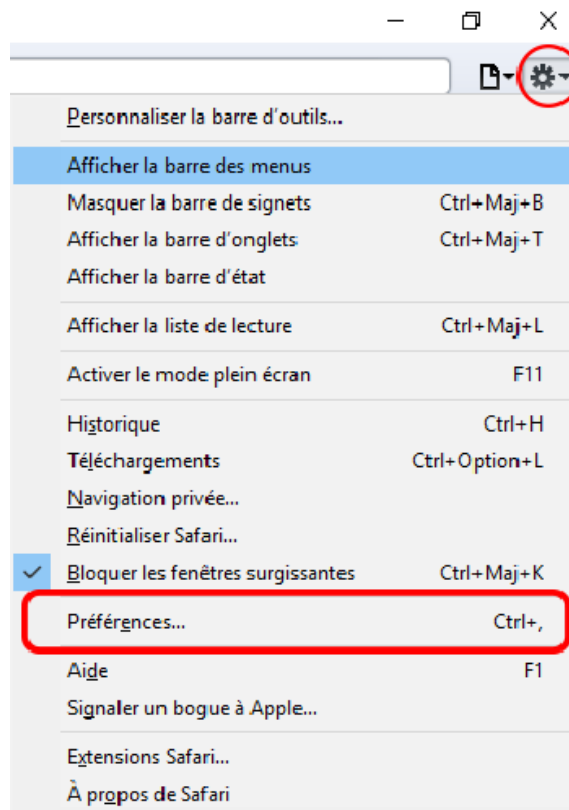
Personnaliser la barre d'outils...

Afficher la barre des menus
Masquer la barre de signets Ctrl+Maj+B
Afficher la barre d'onglets Ctrl+Maj+T
Afficher la barre d'état

Afficher la liste de lecture Ctrl+Maj+L

Activer le mode plein écran F11

Historique Ctrl+H
Téléchargements Ctrl+Option+L
Navigation privée...
Réinitialiser Safari...
Bloquer les fenêtres surgissantes Ctrl+Maj+K

Préférences... Ctrl+,

Aide F1
Signaler un bogue à Apple...

Extensions Safari...
À propos de Safari